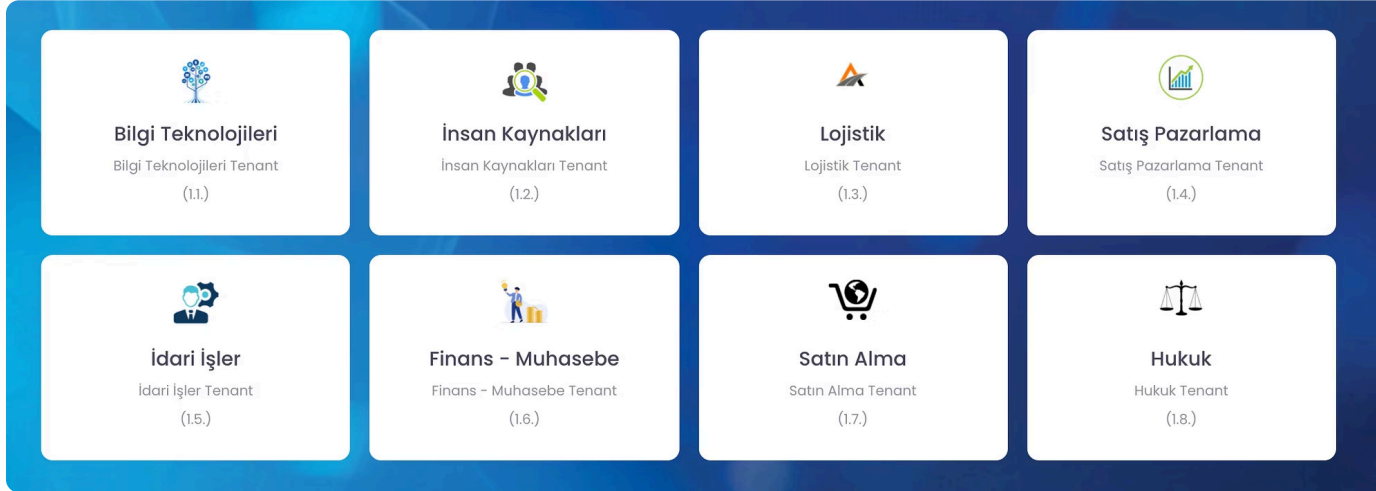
Bilgi Teknolojileri
Bilgi Teknolojileri Tenant
(1.1.)

İnsan Kaynakları
İnsan Kaynakları Tenant
(1.2.)

Lojistik
Lojistik Tenant
(1.3.)

Satış Pazarlama
Satış Pazarlama Tenant
(1.4.)

İdari İşler
İdari İşler Tenant
(1.5.)

Finans - Muhasebe
Finans - Muhasebe Tenant
(1.6.)

Satın Alma
Satın Alma Tenant
(1.7.)

Hukuk
Hukuk Tenant
(1.8.)